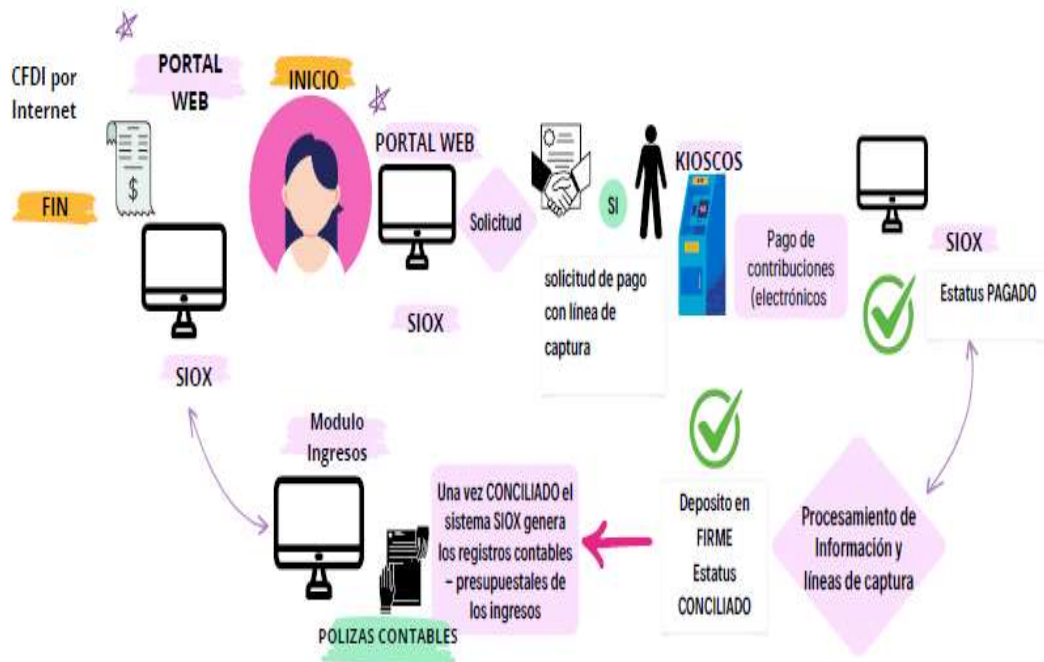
CFDI por Internet

PORTAL WEB

INICIO

FIN

$

PORTAL WEB

Solicitud

SI

KIOSCOS

SIOX

SIOX

solicitud de pago con línea de captura

Pago de contribuciones (electrónicos

SIOX

Estatus PAGADO

SIOX

Modulo Ingresos

Una vez CONCILIADO el sistema SIOX genera los registros contables – presupuestales de los ingresos

Deposito en FIRME Estatus CONCILIADO

Procesamiento de Información y líneas de captura

POLIZAS CONTABLES